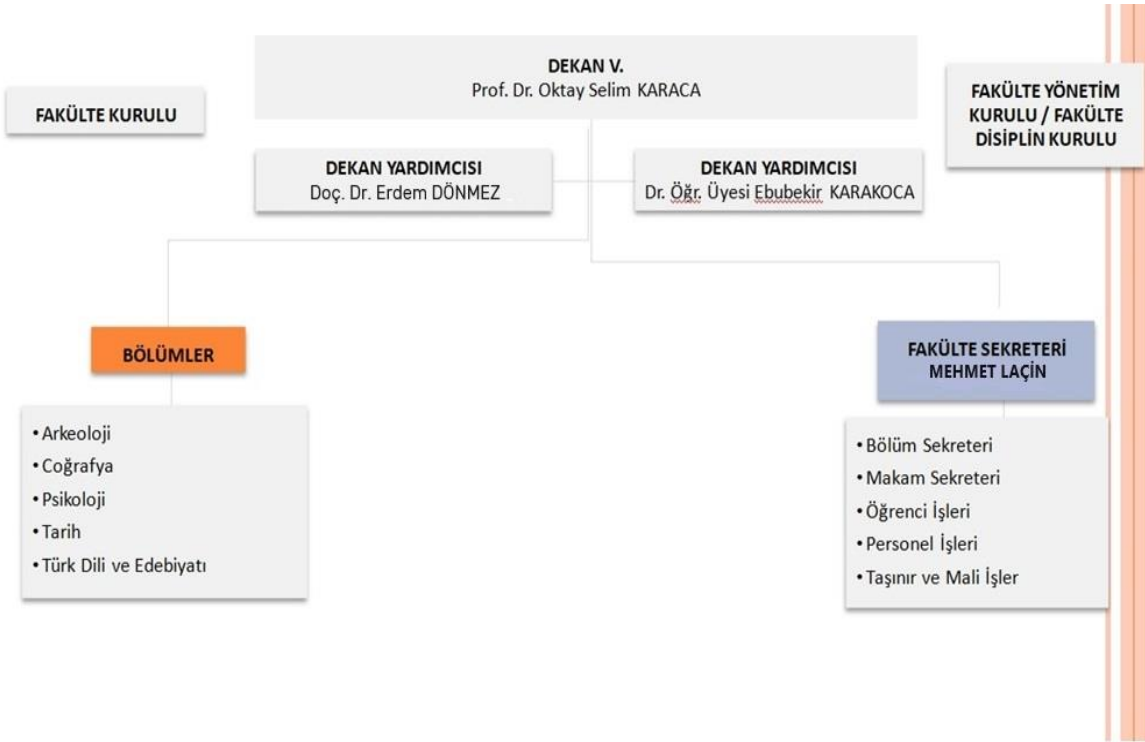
FAKÜLTE KURULU

DEKAN V.
Prof. Dr. Oktay Selim KARACA

FAKÜLTE YÖNETİM KURULU / FAKÜLTE DİSİPLİN KURULU

DEKAN YARDIMCISI
Doç. Dr. Erdem DÖNMEZ

DEKAN YARDIMCISI
Dr. Öğr. Üyesi Ebubekir KARAKOCA

BÖLÜMLER

• Arkeoloji
• Coğrafya
• Psikoloji
• Tarih
• Türk Dili ve Edebiyatı

FAKÜLTE SEKRETERİ
MEHMET LAÇİN

• Bölüm Sekreteri
• Makam Sekreteri
• Öğrenci İşleri
• Personel İşleri
• Taşınır ve Mali İşler